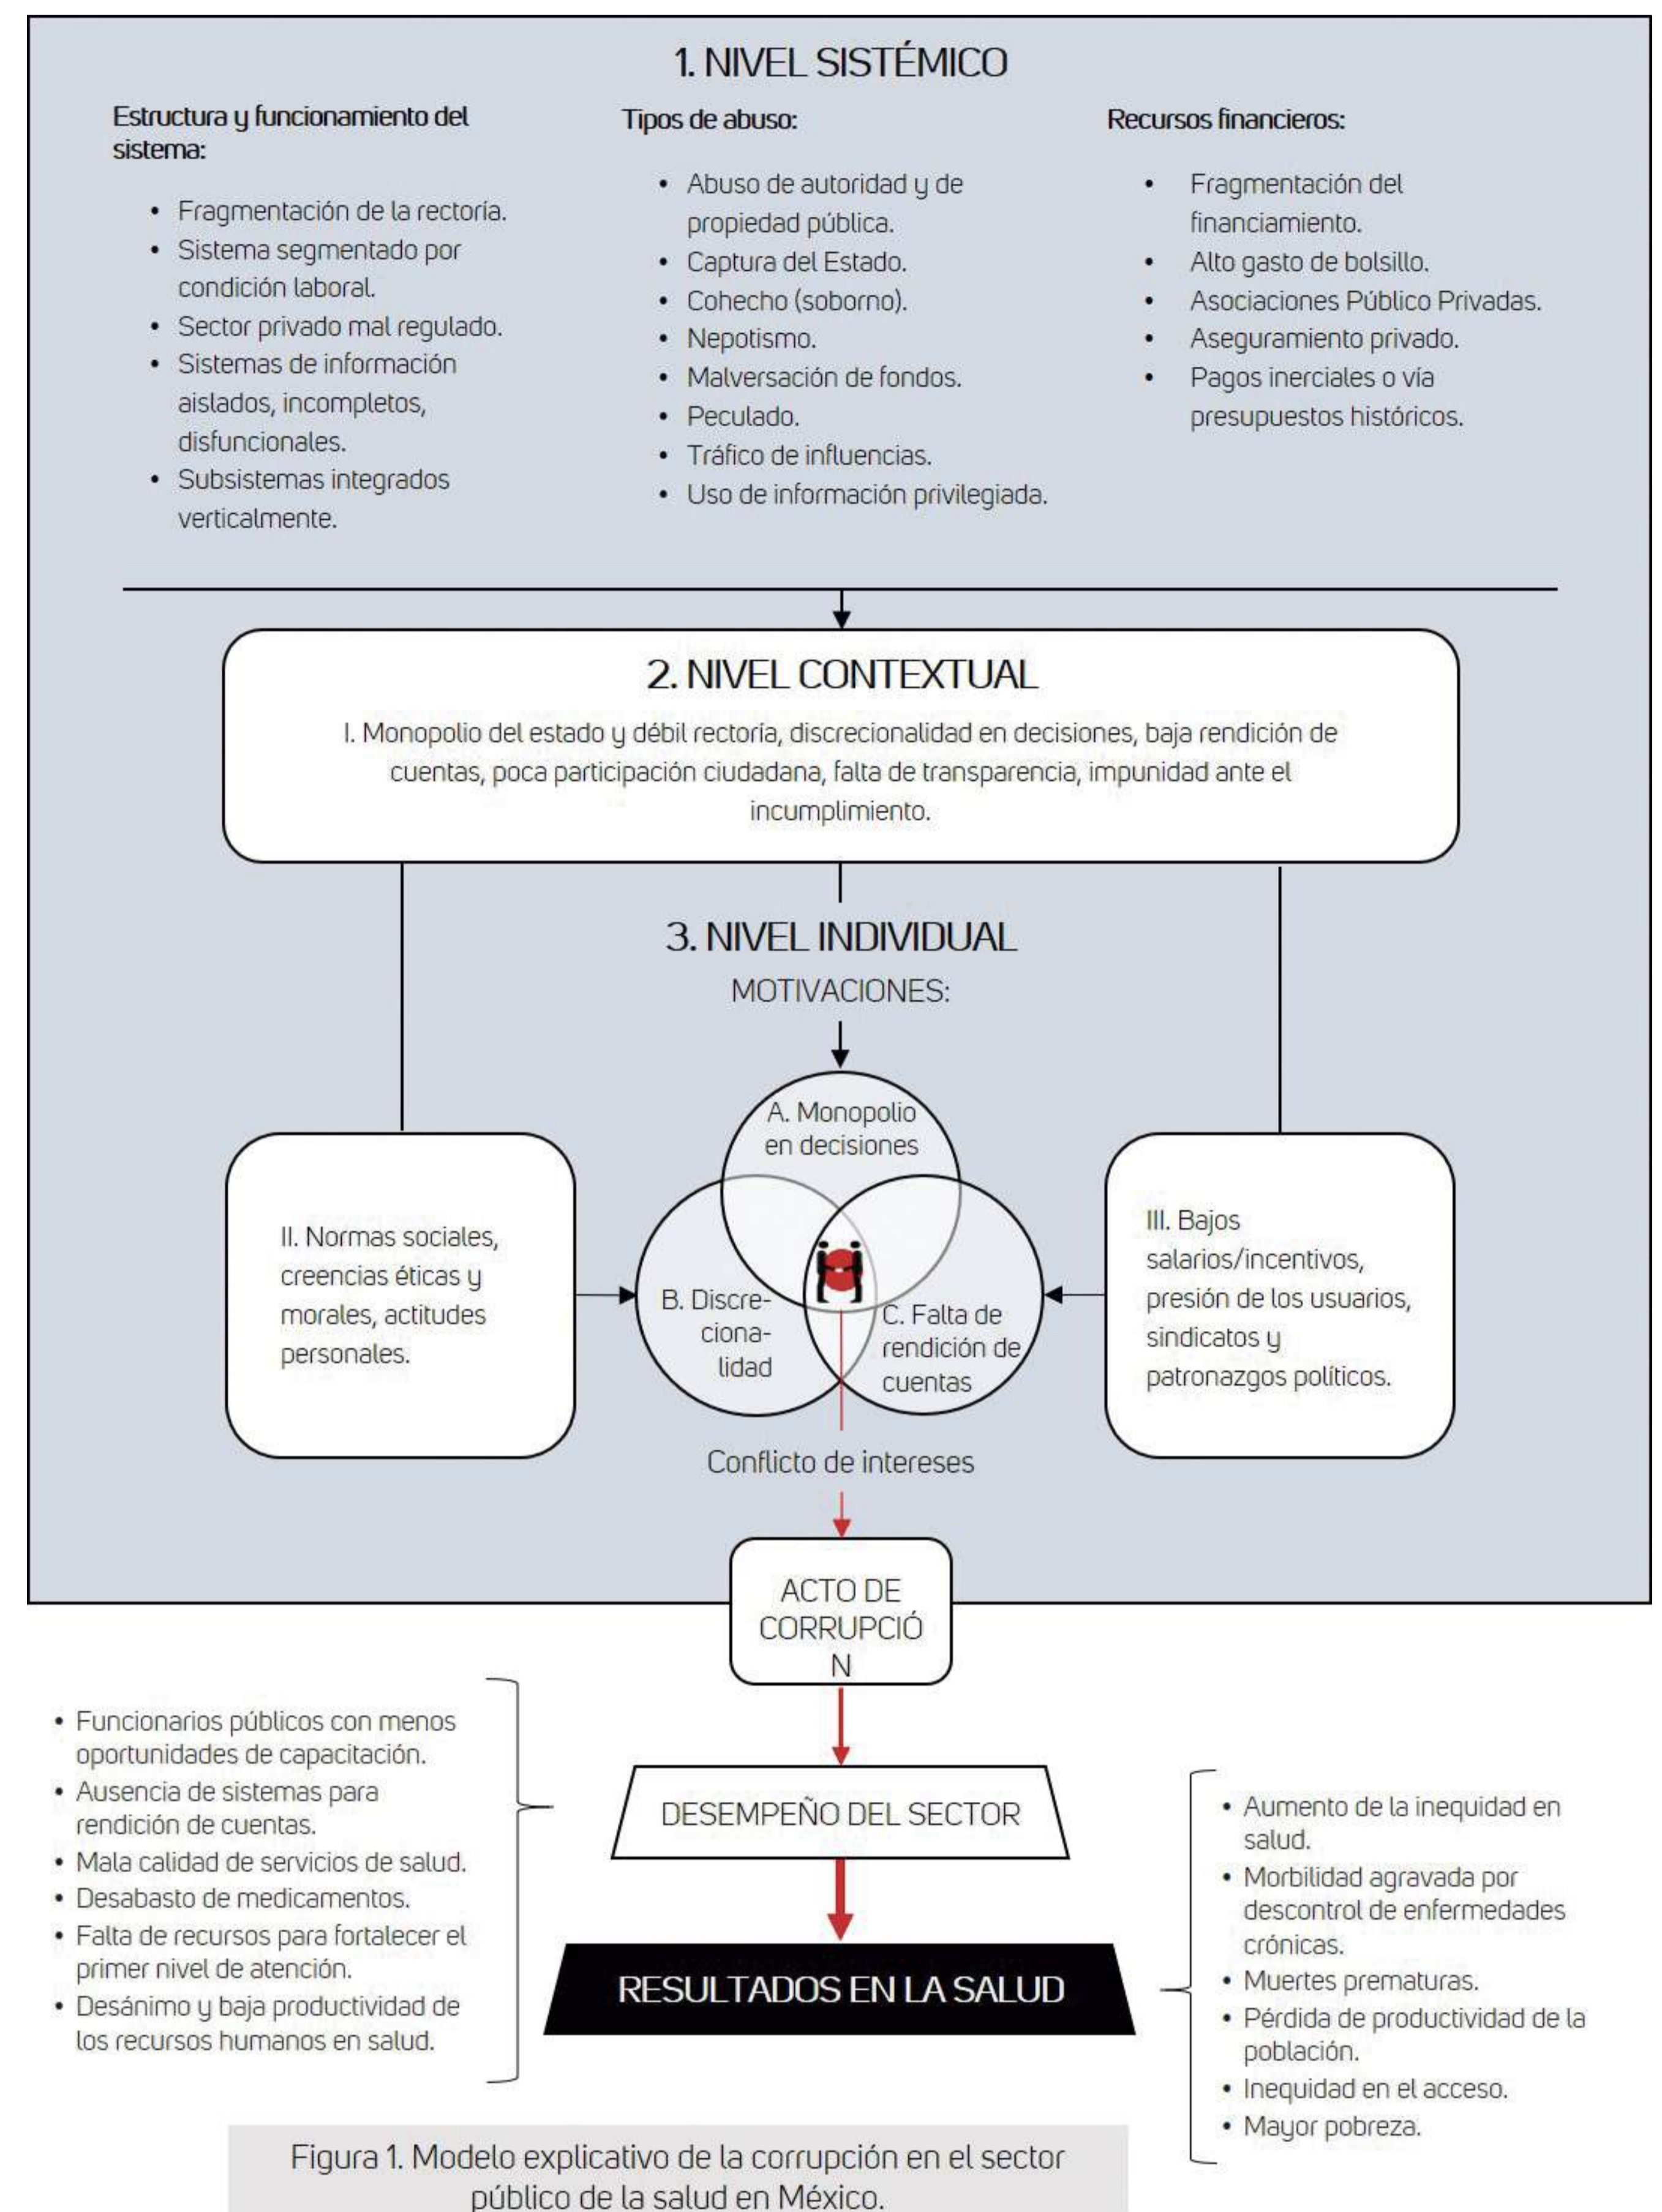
1. NIVEL SISTÉMICO

Estructura y funcionamiento del sistema:

- Fragmentación de la rectoría.
- Sistema segmentado por condición laboral.
- Sector privado mal regulado.
- Sistemas de información aislados, incompletos, disfuncionales.
- Subsistemas integrados verticalmente.

Tipos de abuso:

- Abuso de autoridad y de propiedad pública.
- Captura del Estado.
- Cohecho (soborno).
- Nepotismo.
- Malversación de fondos.
- Peculado.
- Tráfico de influencias.
- Uso de información privilegiada.

Recursos financieros:

- Fragmentación del financiamiento.
- Alto gasto de bolsillo.
- Asociaciones Público Privadas.
- Aseguramiento privado.
- Pagos inerciales o vía presupuestos históricos.

2. NIVEL CONTEXTUAL

I. Monopolio del estado y débil rectoría, discrecionalidad en decisiones, baja rendición de cuentas, poca participación ciudadana, falta de transparencia, impunidad ante el incumplimiento.

3. NIVEL INDIVIDUAL

MOTIVACIONES:

II. Normas sociales, creencias éticas y morales, actitudes personales.

A. Monopolio en decisiones

B. Discrecionalidad

C. Falta de rendición de cuentas

III. Bajos salarios/incentivos, presión de los usuarios, sindicatos y patronazgos políticos.

Conflicto de intereses

ACTO DE CORRUPCIÓN

- Funcionarios públicos con menos oportunidades de capacitación.
- Ausencia de sistemas para rendición de cuentas.
- Mala calidad de servicios de salud.
- Desabasto de medicamentos.
- Falta de recursos para fortalecer el primer nivel de atención.
- Desánimo y baja productividad de los recursos humanos en salud.

DESEMPEÑO DEL SECTOR

RESULTADOS EN LA SALUD

- Aumento de la inequidad en salud.
- Morbilidad agravada por descontrol de enfermedades crónicas.
- Muertes prematuras.
- Pérdida de productividad de la población.
- Inequidad en el acceso.
- Mayor pobreza.

Figura 1. Modelo explicativo de la corrupción en el sector público de la salud en México.